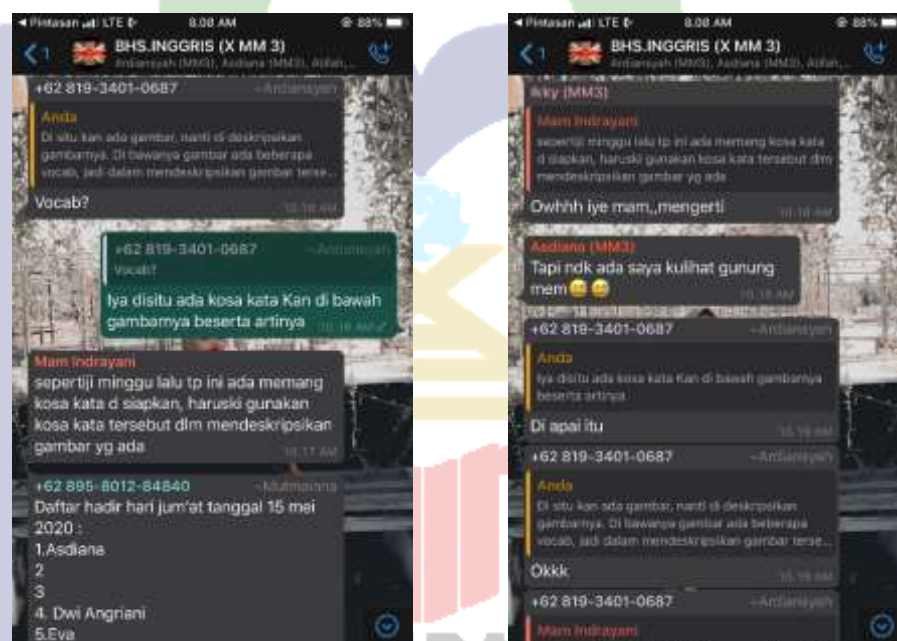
◂ Pintasan LTE 8.08 AM 88%

BHS.INGGRIS (X MM 3)
Ardiansyah (MM3), Asdiana (MM3), Aldah,...

+62 819-3401-0687 ~Ardiansyah
Anda
Di situ kan ada gambar, nanti di deskripsikan gambarnya. Di bawanya gambar ada beberapa vocab, jadi dalam mendeskripsikan gambar terse...
Vocab? 10.10 AM

+62 819-3401-0687 ~Ardiansyah
Vocab?
Iya disitu ada kosa kata Kan di bawah gambarnya beserta artinya 10.10 AM

Mam Indrayani
sepertiji minggu lalu tp ini ada memang kosa kata d siapkan, haruski gunakan kosa kata tersebut dlm mendeskripsikan gambar yg ada 10.11 AM

+62 895-8012-84840 ~Mutmainna
Daftar hadir hari jum'at tanggal 15 mei 2020 :
1.Asdiana
2
3
4. Dwi Angriani
5.Eva

◂ Pintasan LTE 8.08 AM 88%

BHS.INGGRIS (X MM 3)
Ardiansyah (MM3), Asdiana (MM3), Aldah,...

Ikky (MM3)
Mam Indrayani
sepertiji minggu lalu tp ini ada memang kosa kata d siapkan, haruski gunakan kosa kata tersebut dlm mendeskripsikan gambar yg ada
Owhhh iye mam,,mengerti 10.18 AM

Asdiana (MM3)
Tapi ndk ada saya kulihat gunung mem😅😅 10.18 AM

+62 819-3401-0687 ~Ardiansyah
Anda
Iya disitu ada kosa kata Kan di bawah gambarnya beserta artinya
Di apai itu 10.19 AM

+62 819-3401-0687 ~Ardiansyah
Anda
Di situ kan ada gambar, nanti di deskripsikan gambarnya. Di bawanya gambar ada beberapa vocab, jadi dalam mendeskripsikan gambar terse...
Okkk 10.19 AM

+62 819-3401-0687 ~Ardiansyah
Mam Indrayani